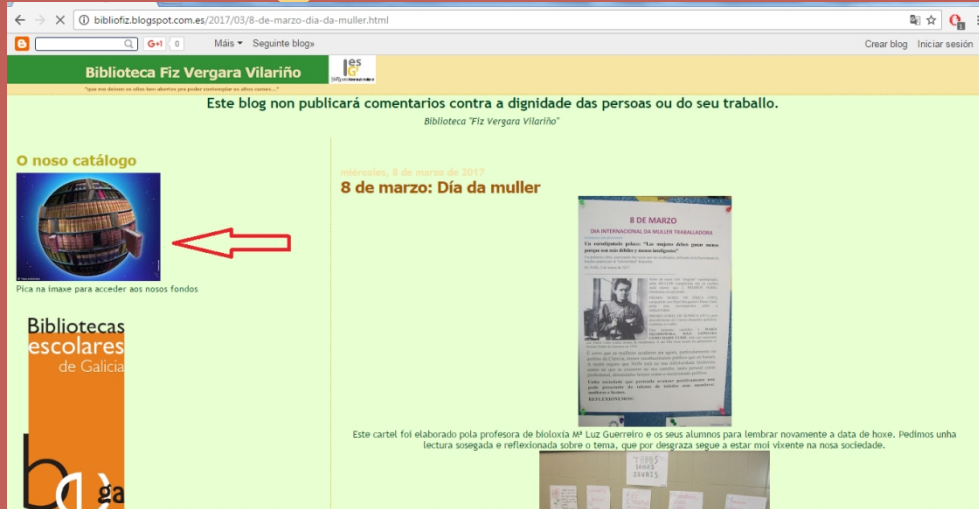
bibliofiz.blogspot.com.es/2017/03/8-de-marzo-dia-da-muller.html

G+1 0 Máis ▾ Seguinte blog»

Crear blog Iniciar sesión

Biblioteca Fiz Vergara Vilariño

"que nos deixen os ollos ben abertos pra poder contemplar os altos cumes..."

Este blog non publicará comentarios contra a dignidade das persoas ou do seu traballo.

Biblioteca "Fiz Vergara Vilariño"

O noso catálogo

Pica na imaxe para acceder aos nosos fondos

Bibliotecas escolares de Galicia

mércores, 8 de marzo de 2017

8 de marzo: Día da muller

8 DE MARZO

DIA INTERNACIONAL DA MULLER TRABALLADORA

Un eurodiputado polaco: "Las mujeres deben ganar menos porque son más débiles y menos inteligentes"

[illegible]

Este cartel foi elaborado pola profesora de bioloxía Mª Luz Guerreiro e os seus alumnos para lembrar novamente a data de hoxe. Pedimos unha lectura sosegada e reflexionada sobre o tema, que por desgraza segue a estar moi vixente na nosa sociedade.

TIPOS SABIAS